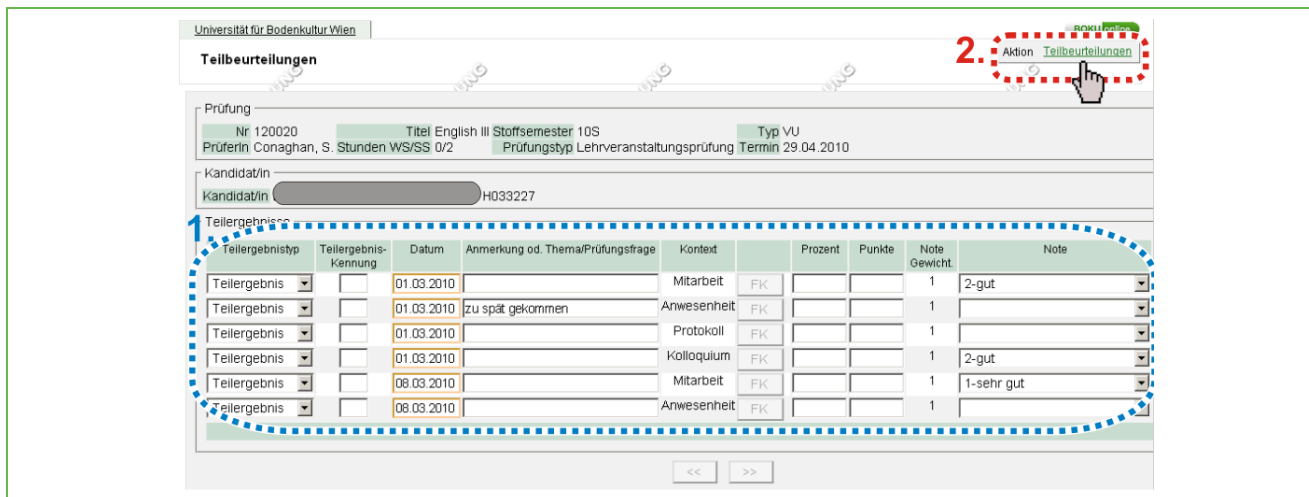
Universität für Bodenkultur Wien

BOKU online

Teilbeurteilungen

2. Aktion Teilbeurteilungen

Prüfung

Nr 120020 Titel English III Stoffsemester 10S Typ VU
PrüferIn Conaghan, S. Stunden WS/SS 0/2 Prüfungstyp Lehrveranstaltungsprüfung Termin 29.04.2010

Kandidat/in

Kandidat/in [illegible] H033227

Teilergebnisse

1

| Teilergebnistyp | Teilergebnis-Kennung | Datum | Anmerkung od. Thema/Prüfungsfrage | Kontext | | Prozent | Punkte | Note Gewicht. | Note |
|---|---|---|---|---|---|---|---|---|---|
| Teilergebnis | | 01.03.2010 | | Mitarbeit | FK | | | 1 | 2-gut |
| Teilergebnis | | 01.03.2010 | zu spät gekommen | Anwesenheit | FK | | | 1 | |
| Teilergebnis | | 01.03.2010 | | Protokoll | FK | | | 1 | |
| Teilergebnis | | 01.03.2010 | | Kolloquium | FK | | | 1 | 2-gut |
| Teilergebnis | | 08.03.2010 | | Mitarbeit | FK | | | 1 | 1-sehr gut |
| Teilergebnis | | 08.03.2010 | | Anwesenheit | FK | | | 1 | |

<< >>